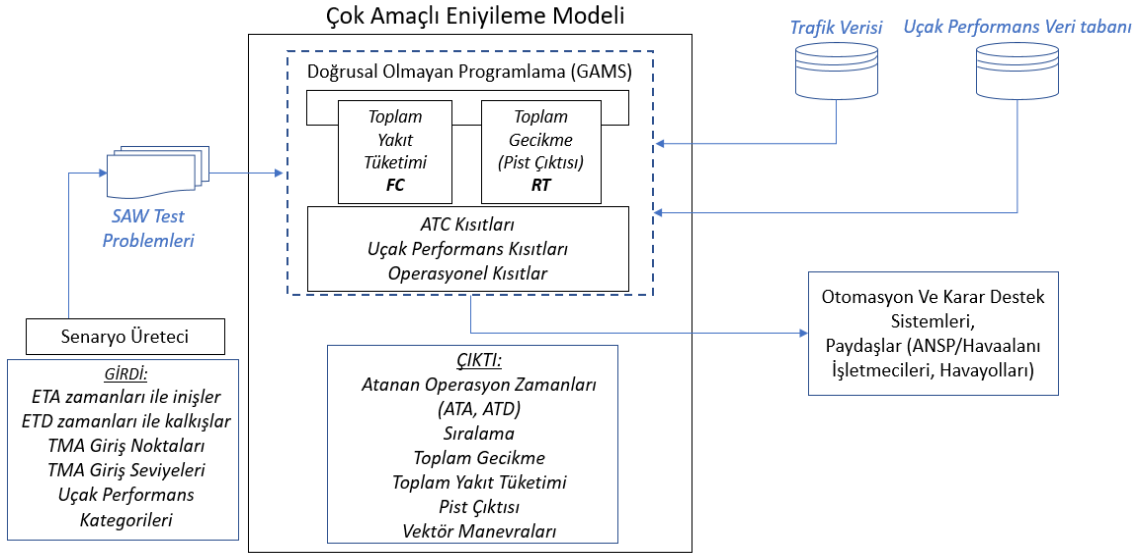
Çok Amaçlı Eniyileme Modeli

Trafik Verisi

Uçak Performans Veri tabanı

Doğrusal Olmayan Programlama (GAMS)

Toplam Yakıt Tüketimi
FC

Toplam Gecikme (Pist Çıktısı)
RT

ATC Kısıtları
Uçak Performans Kısıtları
Operasyonel Kısıtlar

SAW Test Problemleri

Senaryo Üreteci

GİRDİ:
ETA zamanları ile inişler
ETD zamanları ile kalkışlar
TMA Giriş Noktaları
TMA Giriş Seviyeleri
Uçak Performans Kategorileri

ÇIKTI:
Atanan Operasyon Zamanları (ATA, ATD)
Sıralama
Toplam Gecikme
Toplam Yakıt Tüketimi
Pist Çıktısı
Vektör Manevraları

Otomasyon Ve Karar Destek Sistemleri,
Paydaşlar (ANSP/Havaalanı İşletmecileri, Havayolları)